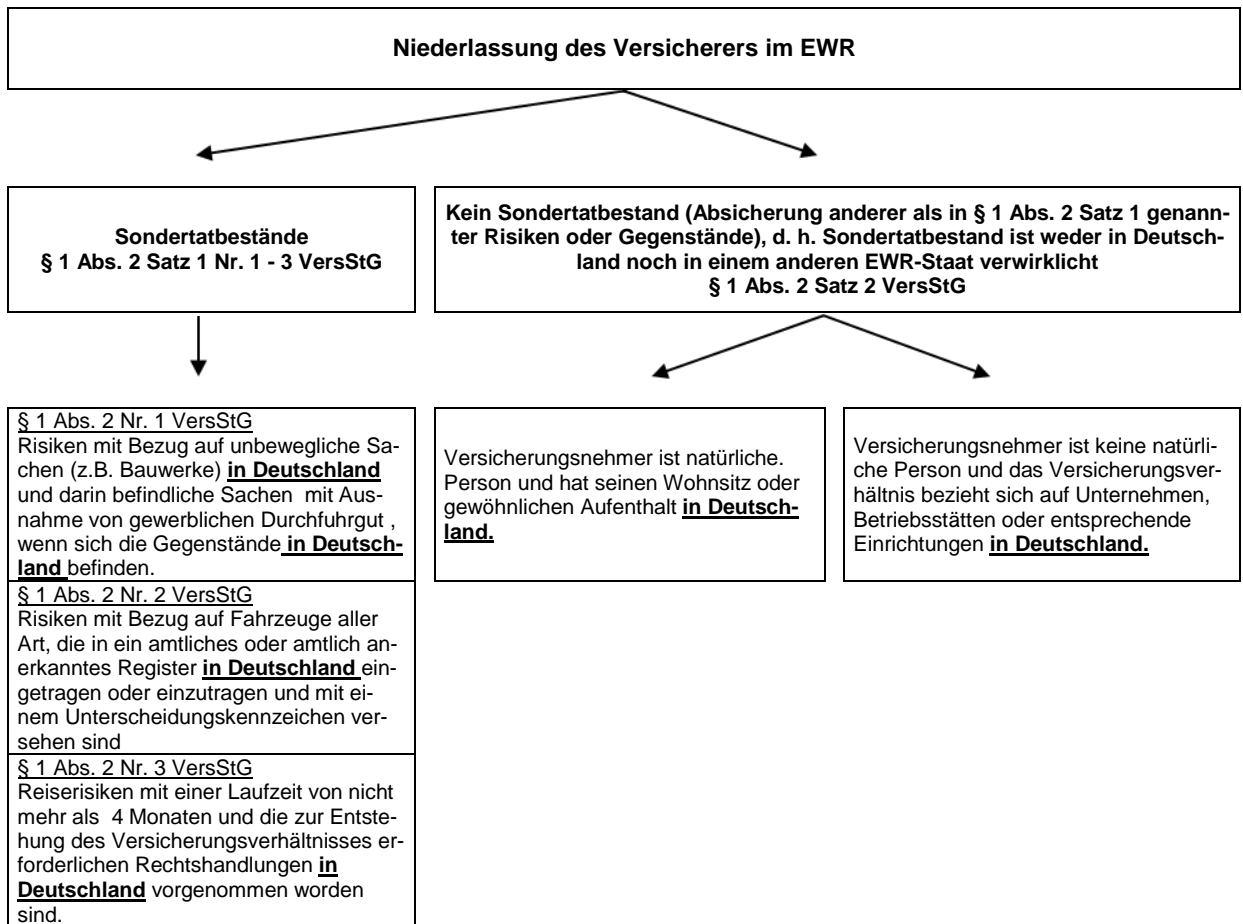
Niederlassung des Versicherers im EWR

Sondertatbestände
§ 1 Abs. 2 Satz 1 Nr. 1 - 3 VersStG

Kein Sondertatbestand (Absicherung anderer als in § 1 Abs. 2 Satz 1 genannter Risiken oder Gegenstände), d. h. Sondertatbestand ist weder in Deutschland noch in einem anderen EWR-Staat verwirklicht
§ 1 Abs. 2 Satz 2 VersStG

§ 1 Abs. 2 Nr. 1 VersStG
Risiken mit Bezug auf unbewegliche Sachen (z.B. Bauwerke) **in Deutschland** und darin befindliche Sachen mit Ausnahme von gewerblichen Durchfuhrgut , wenn sich die Gegenstände **in Deutschland** befinden.

§ 1 Abs. 2 Nr. 2 VersStG
Risiken mit Bezug auf Fahrzeuge aller Art, die in ein amtliches oder amtlich anerkanntes Register **in Deutschland** eingetragen oder einzutragen und mit einem Unterscheidungskennzeichen versehen sind

§ 1 Abs. 2 Nr. 3 VersStG
Reiserisiken mit einer Laufzeit von nicht mehr als 4 Monaten und die zur Entstehung des Versicherungsverhältnisses erforderlichen Rechtshandlungen **in Deutschland** vorgenommen worden sind.

Versicherungsnehmer ist natürliche. Person und hat seinen Wohnsitz oder gewöhnlichen Aufenthalt **in Deutschland.**

Versicherungsnehmer ist keine natürliche Person und das Versicherungsverhältnis bezieht sich auf Unternehmen, Betriebsstätten oder entsprechende Einrichtungen **in Deutschland.**